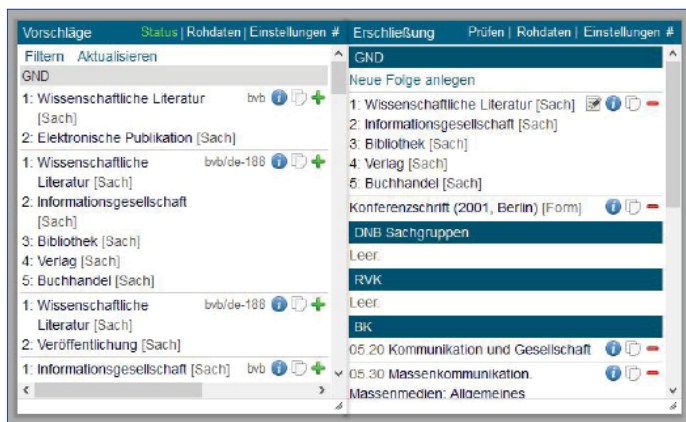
Vorschläge Status | Rohdaten | Einstellungen #

Filtern Aktualisieren

GND

1: Wissenschaftliche Literatur [Sach] bvb
2: Elektronische Publikation [Sach]

1: Wissenschaftliche Literatur [Sach] bvb/de-188
2: Informationsgesellschaft [Sach]
3: Bibliothek [Sach]
4: Verlag [Sach]
5: Buchhandel [Sach]

1: Wissenschaftliche Literatur [Sach] bvb/de-188
2: Veröffentlichung [Sach]

1: Informationsgesellschaft [Sach] bvb

Erschließung Prüfen | Rohdaten | Einstellungen #

GND

Neue Folge anlegen

1: Wissenschaftliche Literatur [Sach]
2: Informationsgesellschaft [Sach]
3: Bibliothek [Sach]
4: Verlag [Sach]
5: Buchhandel [Sach]

Konferenzschrift (2001, Berlin) [Form]

DNB Sachgruppen

Leer.

RVK

Leer.

BK

05.20 Kommunikation und Gesellschaft

05.30 Massenkommunikation. Massenmedien: Allgemeines